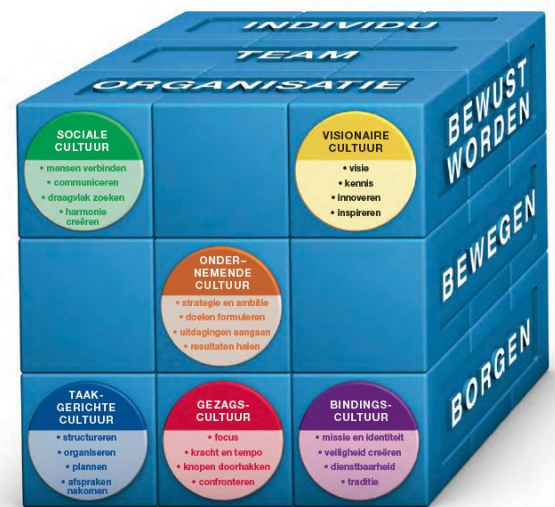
INDIVIDU
TEAM
ORGANISATIE

BEWUST WORDEN
BEWEGEN
BORGEN

SOCIALE CULTUUR
• mensen verbinden
• communiceren
• draagvlak zoeken
• harmonie creëren

VISIONAIRE CULTUUR
• visie
• kennis
• innoveren
• inspireren

ONDERNEMENDE CULTUUR
• strategie en ambitie
• doelen formuleren
• uitdagingen aangaan
• resultaten halen

TAAKGERICHTE CULTUUR
• structureren
• organiseren
• plannen
• afspraken nakomen

GEZAGSCULTUUR
• focus
• kracht en tempo
• knopen doorhakken
• confronteren

BINDINGSCULTUUR
• missie en identiteit
• veiligheid creëren
• dienstbaarheid
• traditie